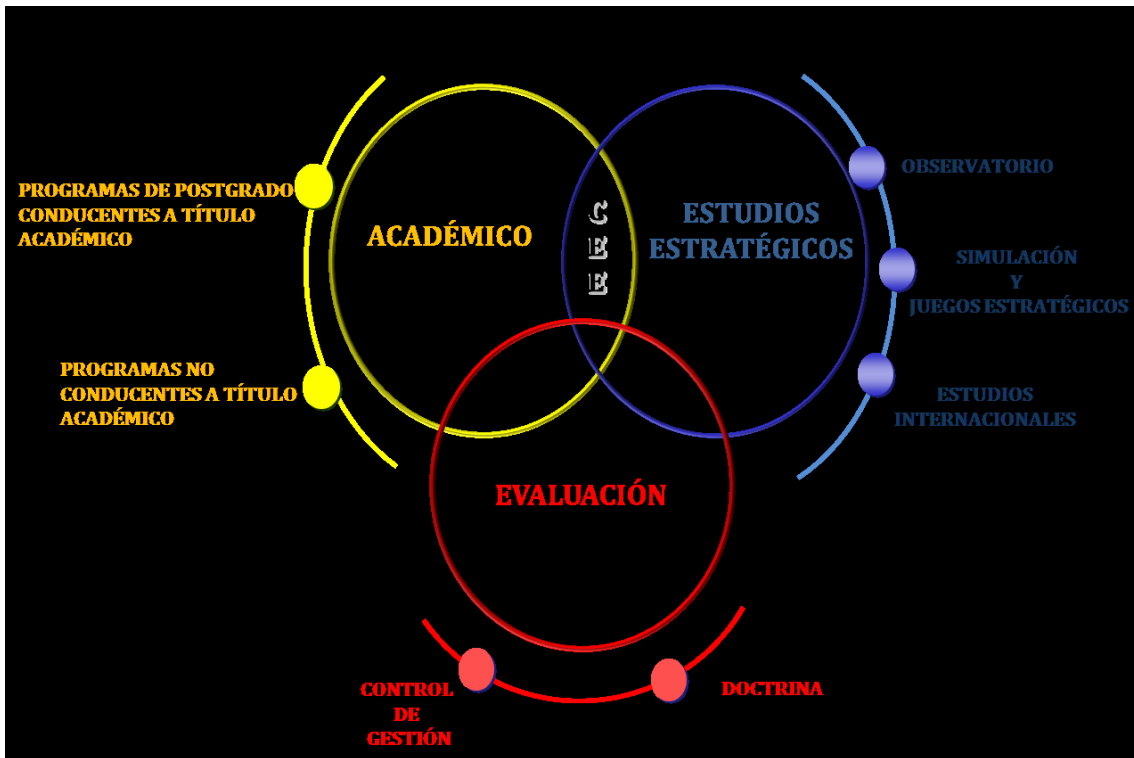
PROGRAMAS DE POSTGRADO CONDUCENTES A TÍTULO ACADÉMICO

PROGRAMAS NO CONDUCENTES A TÍTULO ACADÉMICO

ACADÉMICO

C
E
E

ESTUDIOS ESTRATÉGICOS

OBSERVATORIO

SIMULACIÓN
Y
JUEGOS ESTRATÉGICOS

ESTUDIOS INTERNACIONALES

EVALUACIÓN

CONTROL DE GESTIÓN

DOCTRINA